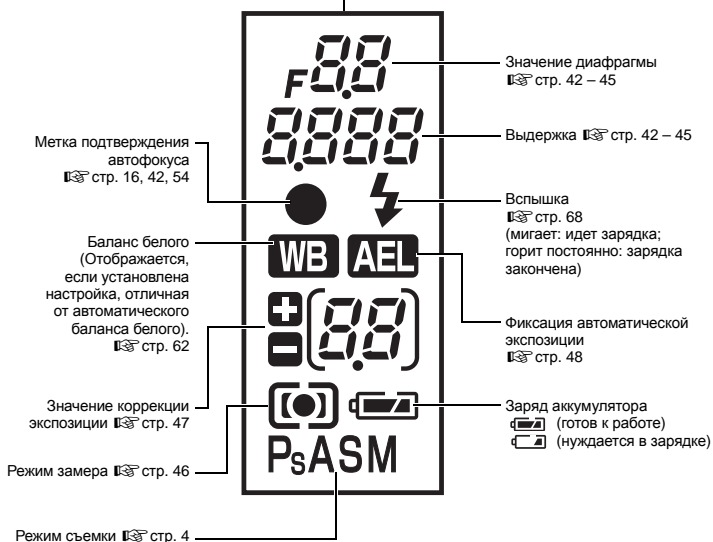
F

Значение диафрагмы
☞ стр. 42 – 45

Метка подтверждения автофокуса
☞ стр. 16, 42, 54

Выдержка ☞ стр. 42 – 45

Вспышка
☞ стр. 68
(мигает: идет зарядка; горит постоянно: зарядка закончена)

Баланс белого (Отображается, если установлена настройка, отличная от автоматического баланса белого).
☞ стр. 62

WB

AEL

Фиксация автоматической экспозиции
☞ стр. 48

Значение коррекции экспозиции ☞ стр. 47

Заряд аккумулятора
(готов к работе)
(нуждается в зарядке)

Режим замера ☞ стр. 46

PsASM

Режим съемки ☞ стр. 4